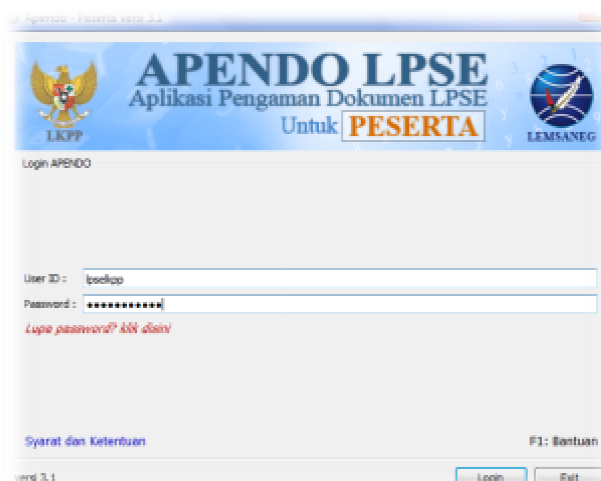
Apendo - Peserta versi 3.1

LKPP

APENDO LPSE
Aplikasi Pengaman Dokumen LPSE
Untuk PESERTA

LEMSANEG

Login APENDO

User ID : lpselkpp
Password : ●●●●●●●●●●●●

Lupa password? klik disini

Syarat dan Ketentuan

F1: Bantuan

versi 3.1

Login

Exit